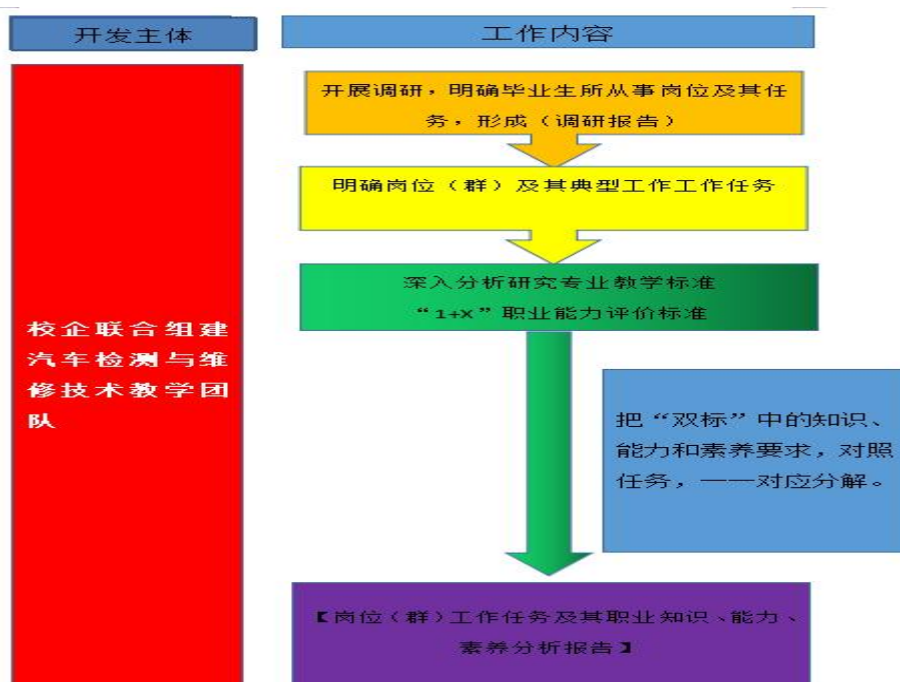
开发主体

工作内容

校企联合组建汽车检测与维修技术教学团队

开展调研，明确毕业生所从事岗位及其任务，形成（调研报告）

明确岗位（群）及其典型工作工作任务

深入分析研究专业教学标准
“1+X”职业能力评价标准

把“双标”中的知识、能力和素养要求，对照任务，一一对应分解。

【岗位（群）工作任务及其职业知识、能力、素养分析报告】